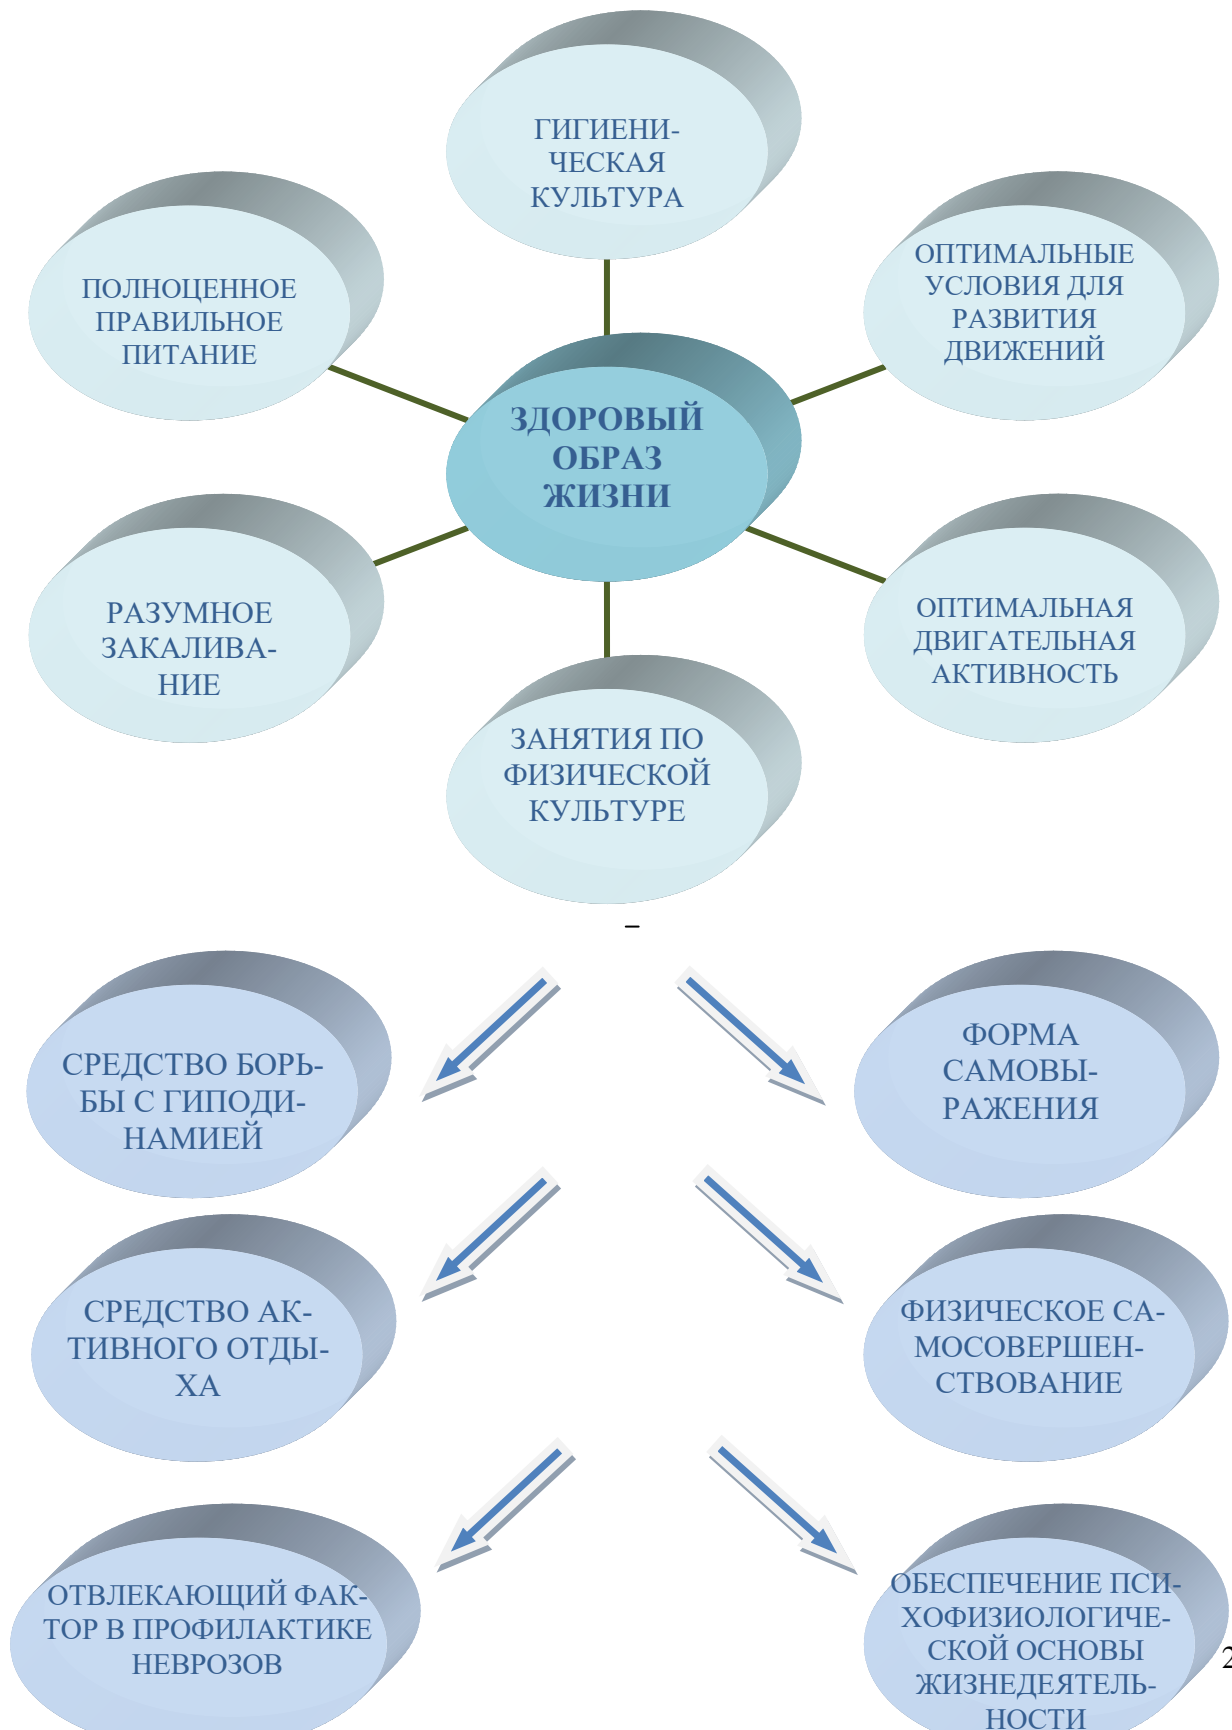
ГИГИЕНИЧЕСКАЯ КУЛЬТУРА

ПОЛНОЦЕННОЕ ПРАВИЛЬНОЕ ПИТАНИЕ

ОПТИМАЛЬНЫЕ УСЛОВИЯ ДЛЯ РАЗВИТИЯ ДВИЖЕНИЙ

ЗДОРОВЫЙ ОБРАЗ ЖИЗНИ

РАЗУМНОЕ ЗАКАЛИВАНИЕ

ОПТИМАЛЬНАЯ ДВИГАТЕЛЬНАЯ АКТИВНОСТЬ

ЗАНЯТИЯ ПО ФИЗИЧЕСКОЙ КУЛЬТУРЕ

–

СРЕДСТВО БОРЬБЫ С ГИПОДИНАМИЕЙ

ФОРМА САМОВЫРАЖЕНИЯ

СРЕДСТВО АКТИВНОГО ОТДЫХА

ФИЗИЧЕСКОЕ САМОСОВЕРШЕНСТВОВАНИЕ

ОТВЛЕКАЮЩИЙ ФАКТОР В ПРОФИЛАКТИКЕ НЕВРОЗОВ

ОБЕСПЕЧЕНИЕ ПСИХОФИЗИОЛОГИЧЕСКОЙ ОСНОВЫ ЖИЗНЕДЕЯТЕЛЬНОСТИ

2